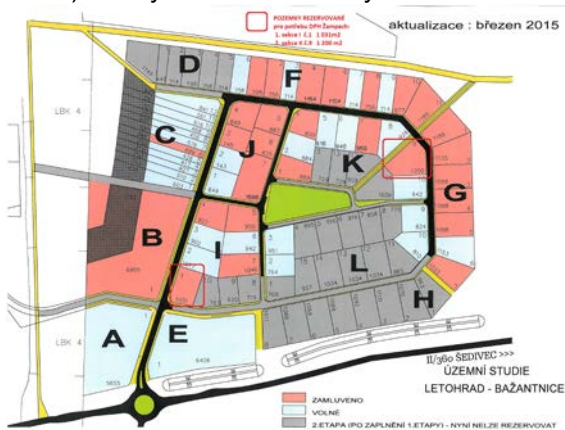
POZEMKY REZERVOVANÉ pro potřebu DPH Žampach:
1. sekce I. C.1 1.051m2
2. sekce K 2.9 1.200 m2

aktualizace : březen 2015

D

F

C

J

K

G

B

I

L

H

A

E

LBK 4

LBK 4

II/360 ŠEDIVEC >>>

ÚZEMNÍ STUDIE
LETOHRAD - BAŽANTNICE

ZAMLUVENO

VOLNÉ

2.ETAPA (PO ZAPLNĚNÍ 1.ETAPY) - NYNÍ NELZE REZERVOVAT